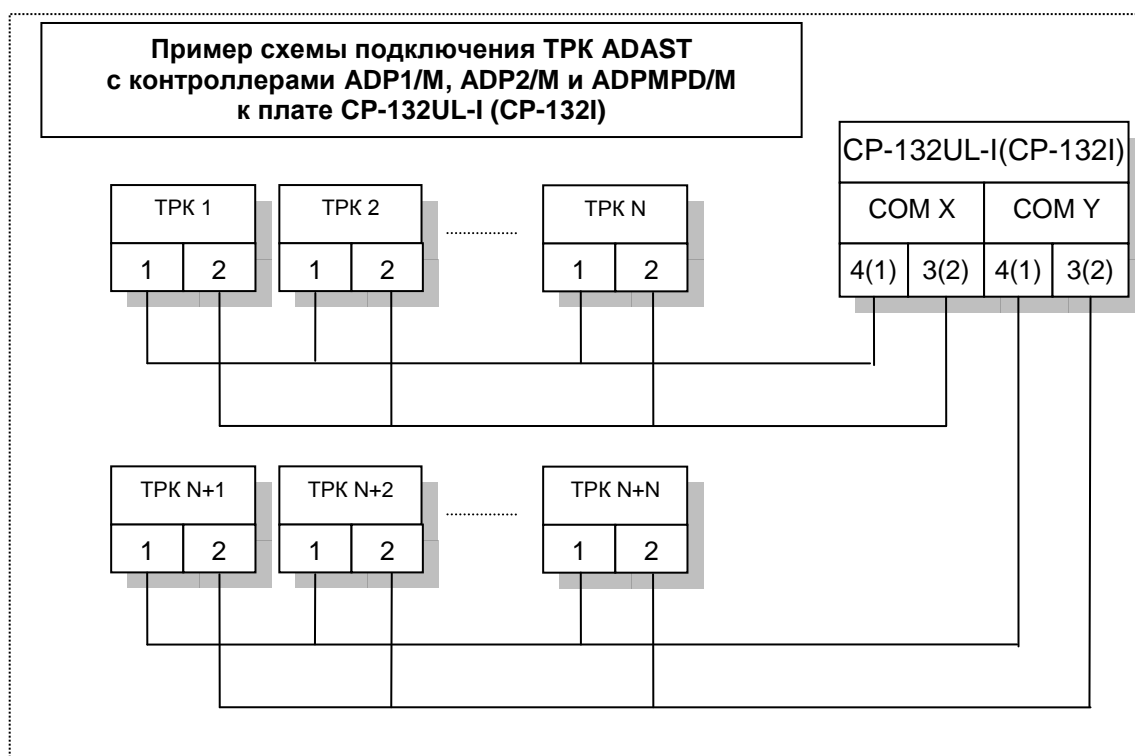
Пример схемы подключения ТРК ADAST с контроллерами ADP1/M, ADP2/M и ADPMPD/M к плате CP-132UL-I (CP-132I)

CP-132UL-I(CP-132I)

COM X

COM Y

4(1)

3(2)

4(1)

3(2)

ТРК 1

1

2

ТРК 2

1

2

ТРК N

1

2

ТРК N+1

1

2

ТРК N+2

1

2

ТРК N+N

1

2